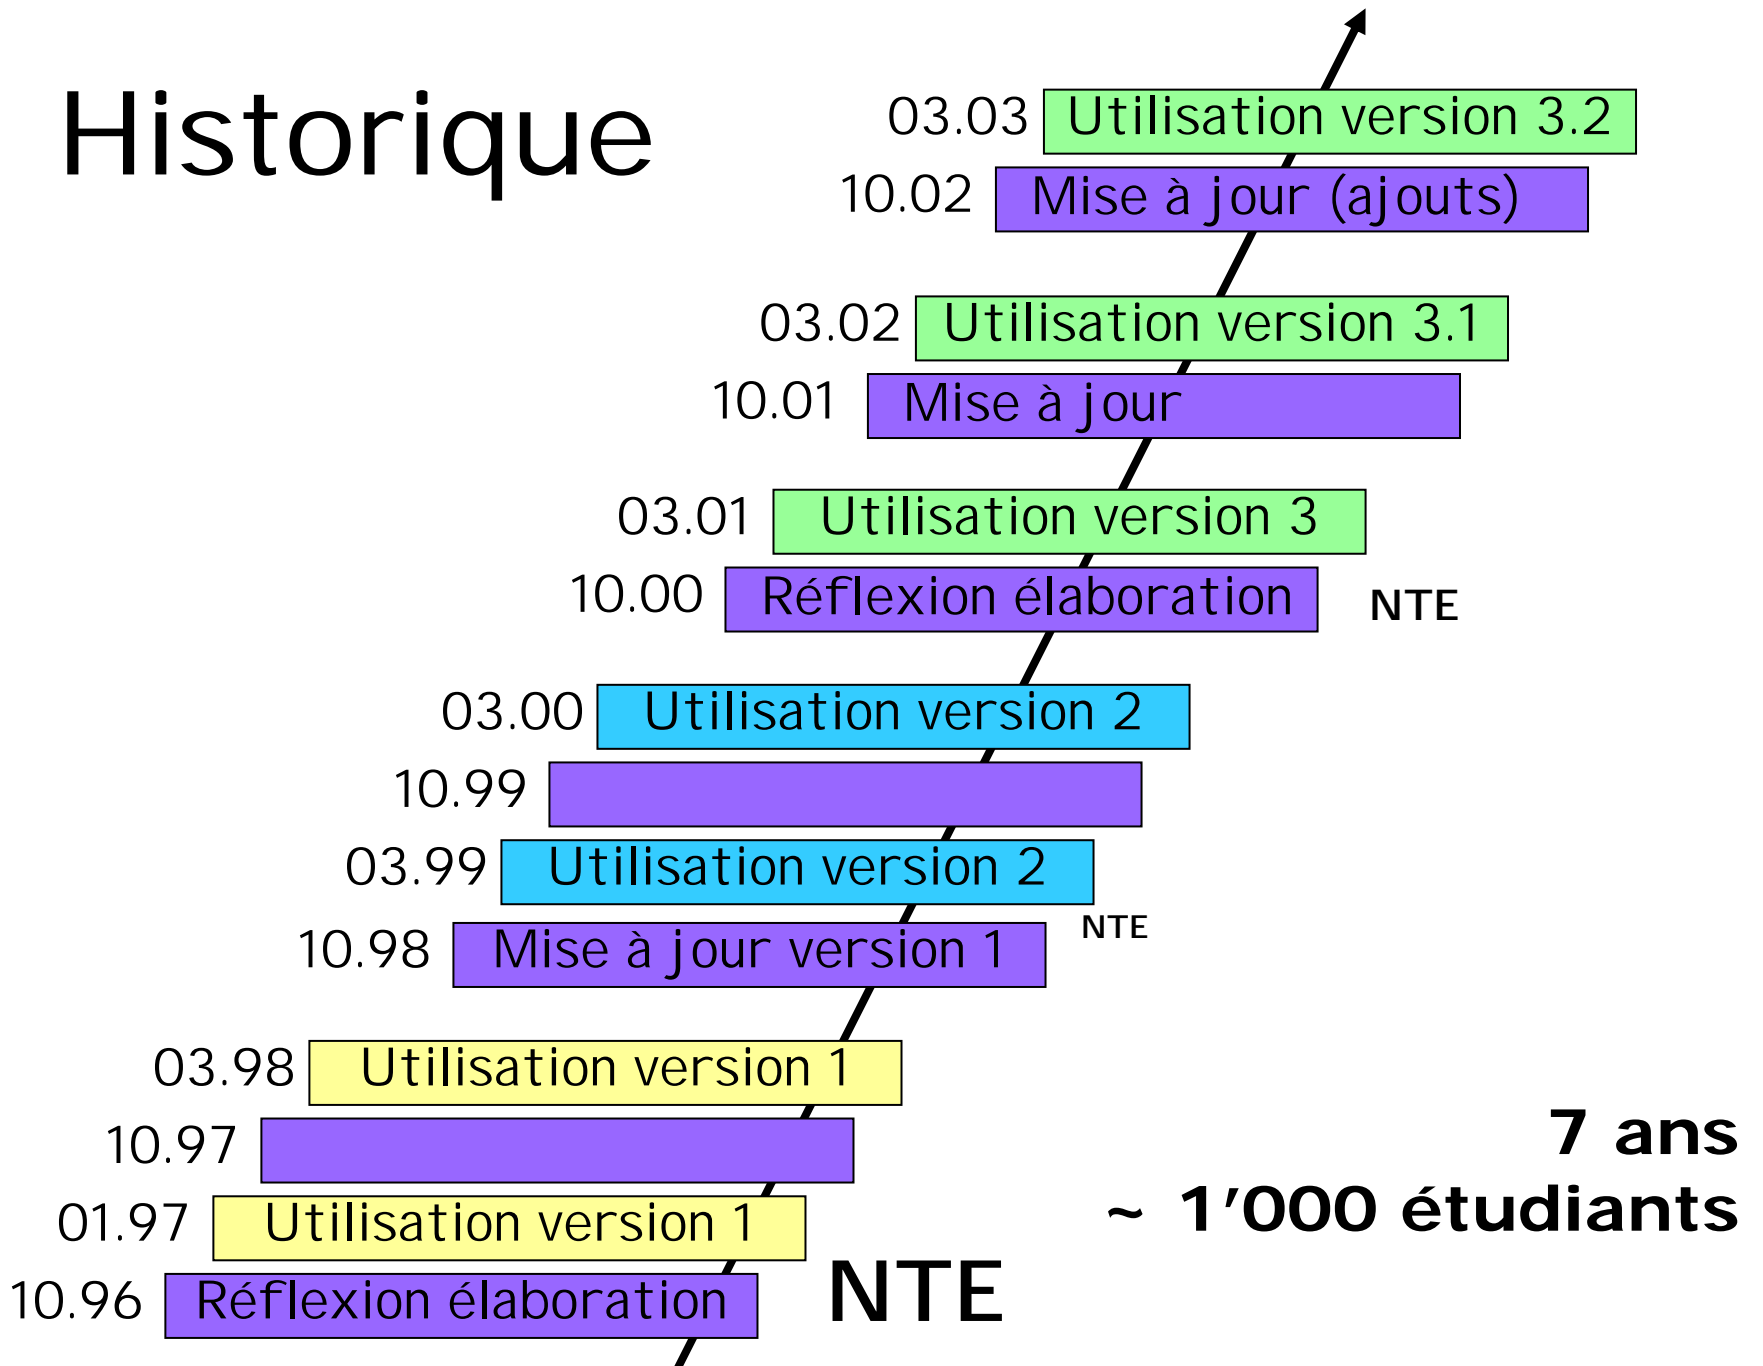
Historique

03.03 Utilisation version 3.2
10.02 Mise à jour (ajouts)
03.02 Utilisation version 3.1
10.01 Mise à jour
03.01 Utilisation version 3
10.00 Réflexion élaboration
NTE
03.00 Utilisation version 2
10.99
03.99 Utilisation version 2
10.98 Mise à jour version 1
NTE
03.98 Utilisation version 1
10.97
01.97 Utilisation version 1
10.96 Réflexion élaboration
NTE

7 ans
~ 1'000 étudiants